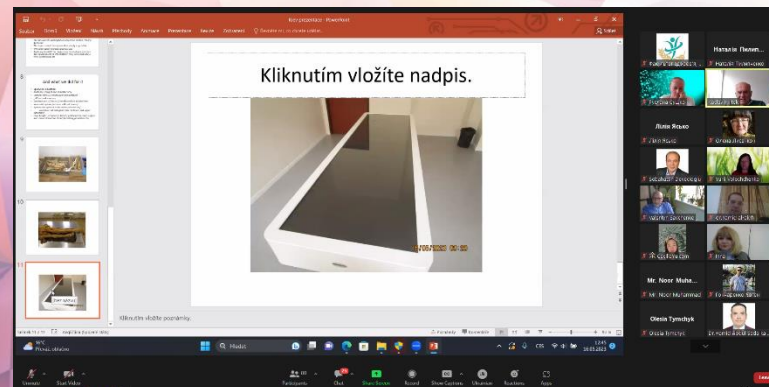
Soubor Domů Vložení Návrh Přechody Animace Prezentace Revize Zobrazení Nápověda

Nová prezentace - PowerPoint

Sdílet

Kliknutím vložíte nadpis.

Kliknutím vložíte poznámky.

Snímek 11 z 11

Poznámky

Hledat

Mr. Noor Muha...

Olesia Tymchyk

Наталія Пилип...

Ліля Яцько

Unmute

Start Video

Participants

Chat

Share Screen

Record

Show Captions

Reactions

Apps

Leave